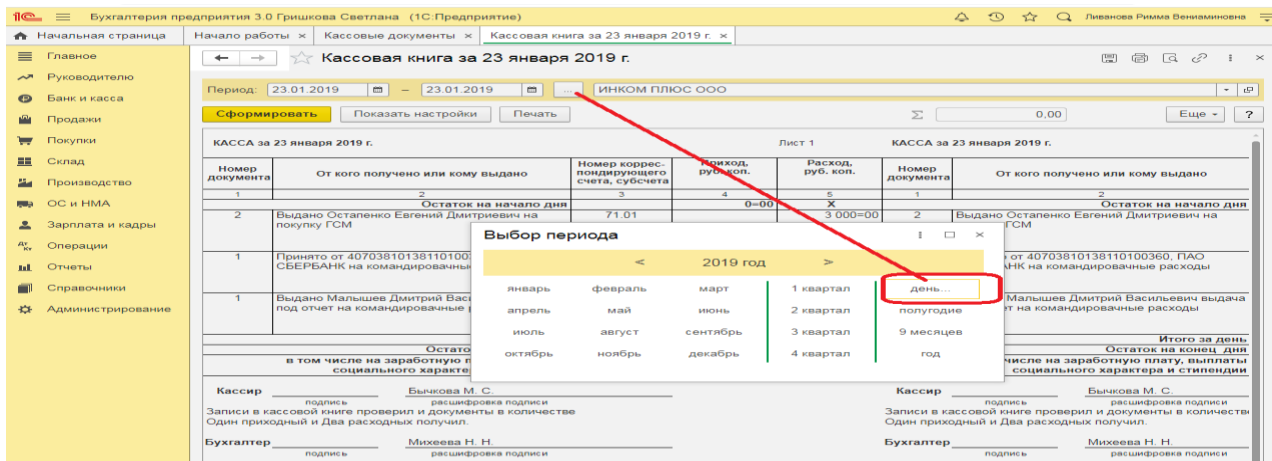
1С Бухгалтерия предприятия 3.0 Гришкова Светлана (1С:Предприятие) Ливанова Римма Вениаминовна

Начальная страница | Начало работы × | Кассовые документы × | Кассовая книга за 23 января 2019 г. ×

Главное
Руководителю
Банк и касса
Продажи
Покупки
Склад
Производство
ОС и НМА
Зарплата и кадры
Операции
Отчеты
Справочники
Администрирование

Кассовая книга за 23 января 2019 г.

Период: 23.01.2019 – 23.01.2019 ... ИНКОМ ПЛЮС ООО

Сформировать | Показать настройки | Печать | Σ 0,00 | Еще | ?

КАССА за 23 января 2019 г. Лист 1 КАССА за 23 января 2019 г.

| Номер документа | От кого получено или кому выдано | Номер корреспондирующего счета, субсчета | Приход, руб. коп. | Расход, руб. коп. | Номер документа | От кого получено или кому выдано |
|---|---|---|---|---|---|---|
| 1 | 2 | 3 | 4 | 5 | 1 | 2 |
| | Остаток на начало дня | | 0=00 | X | | Остаток на начало дня |
| 2 | Выдано Остапенко Евгений Дмитриевич на покупку ГСМ | 71.01 | | 3 000=00 | 2 | Выдано Остапенко Евгений Дмитриевич на ГСМ |
| 1 | Принято от 40703810138110100 СБЕРБАНК на командировочные | | | | | от 40703810138110100360, ПАО АНК на командировочные расходы |
| 1 | Выдано Малышев Дмитрий Вас под отчет на командировочные | | | | | Малышев Дмитрий Васильевич выдача т на командировочные расходы |
| | | | | | | Итого за день |
| | Остато | | | | | Остаток на конец дня |
| | в том числе на заработную п социального характера | | | | | числе на заработную плату, выплаты социального характера и стипенди |

Выбор периода
< 2019 год >
январь февраль март | 1 квартал | день...
апрель май июнь | 2 квартал | полугодие
июль август сентябрь | 3 квартал | 9 месяцев
октябрь ноябрь декабрь | 4 квартал | год

Кассир ______ Бычкова М. С.
подпись расшифровка подписи
Записи в кассовой книге проверил и документы в количестве Один приходный и Два расходных получил.

Бухгалтер ______ Михеева Н. Н.
подпись расшифровка подписи

Кассир ______ Бычкова М. С.
подпись расшифровка подписи
Записи в кассовой книге проверил и документы в количестве Один приходный и Два расходных получил.

Бухгалтер ______ Михеева Н. Н.
подпись расшифровка подписи